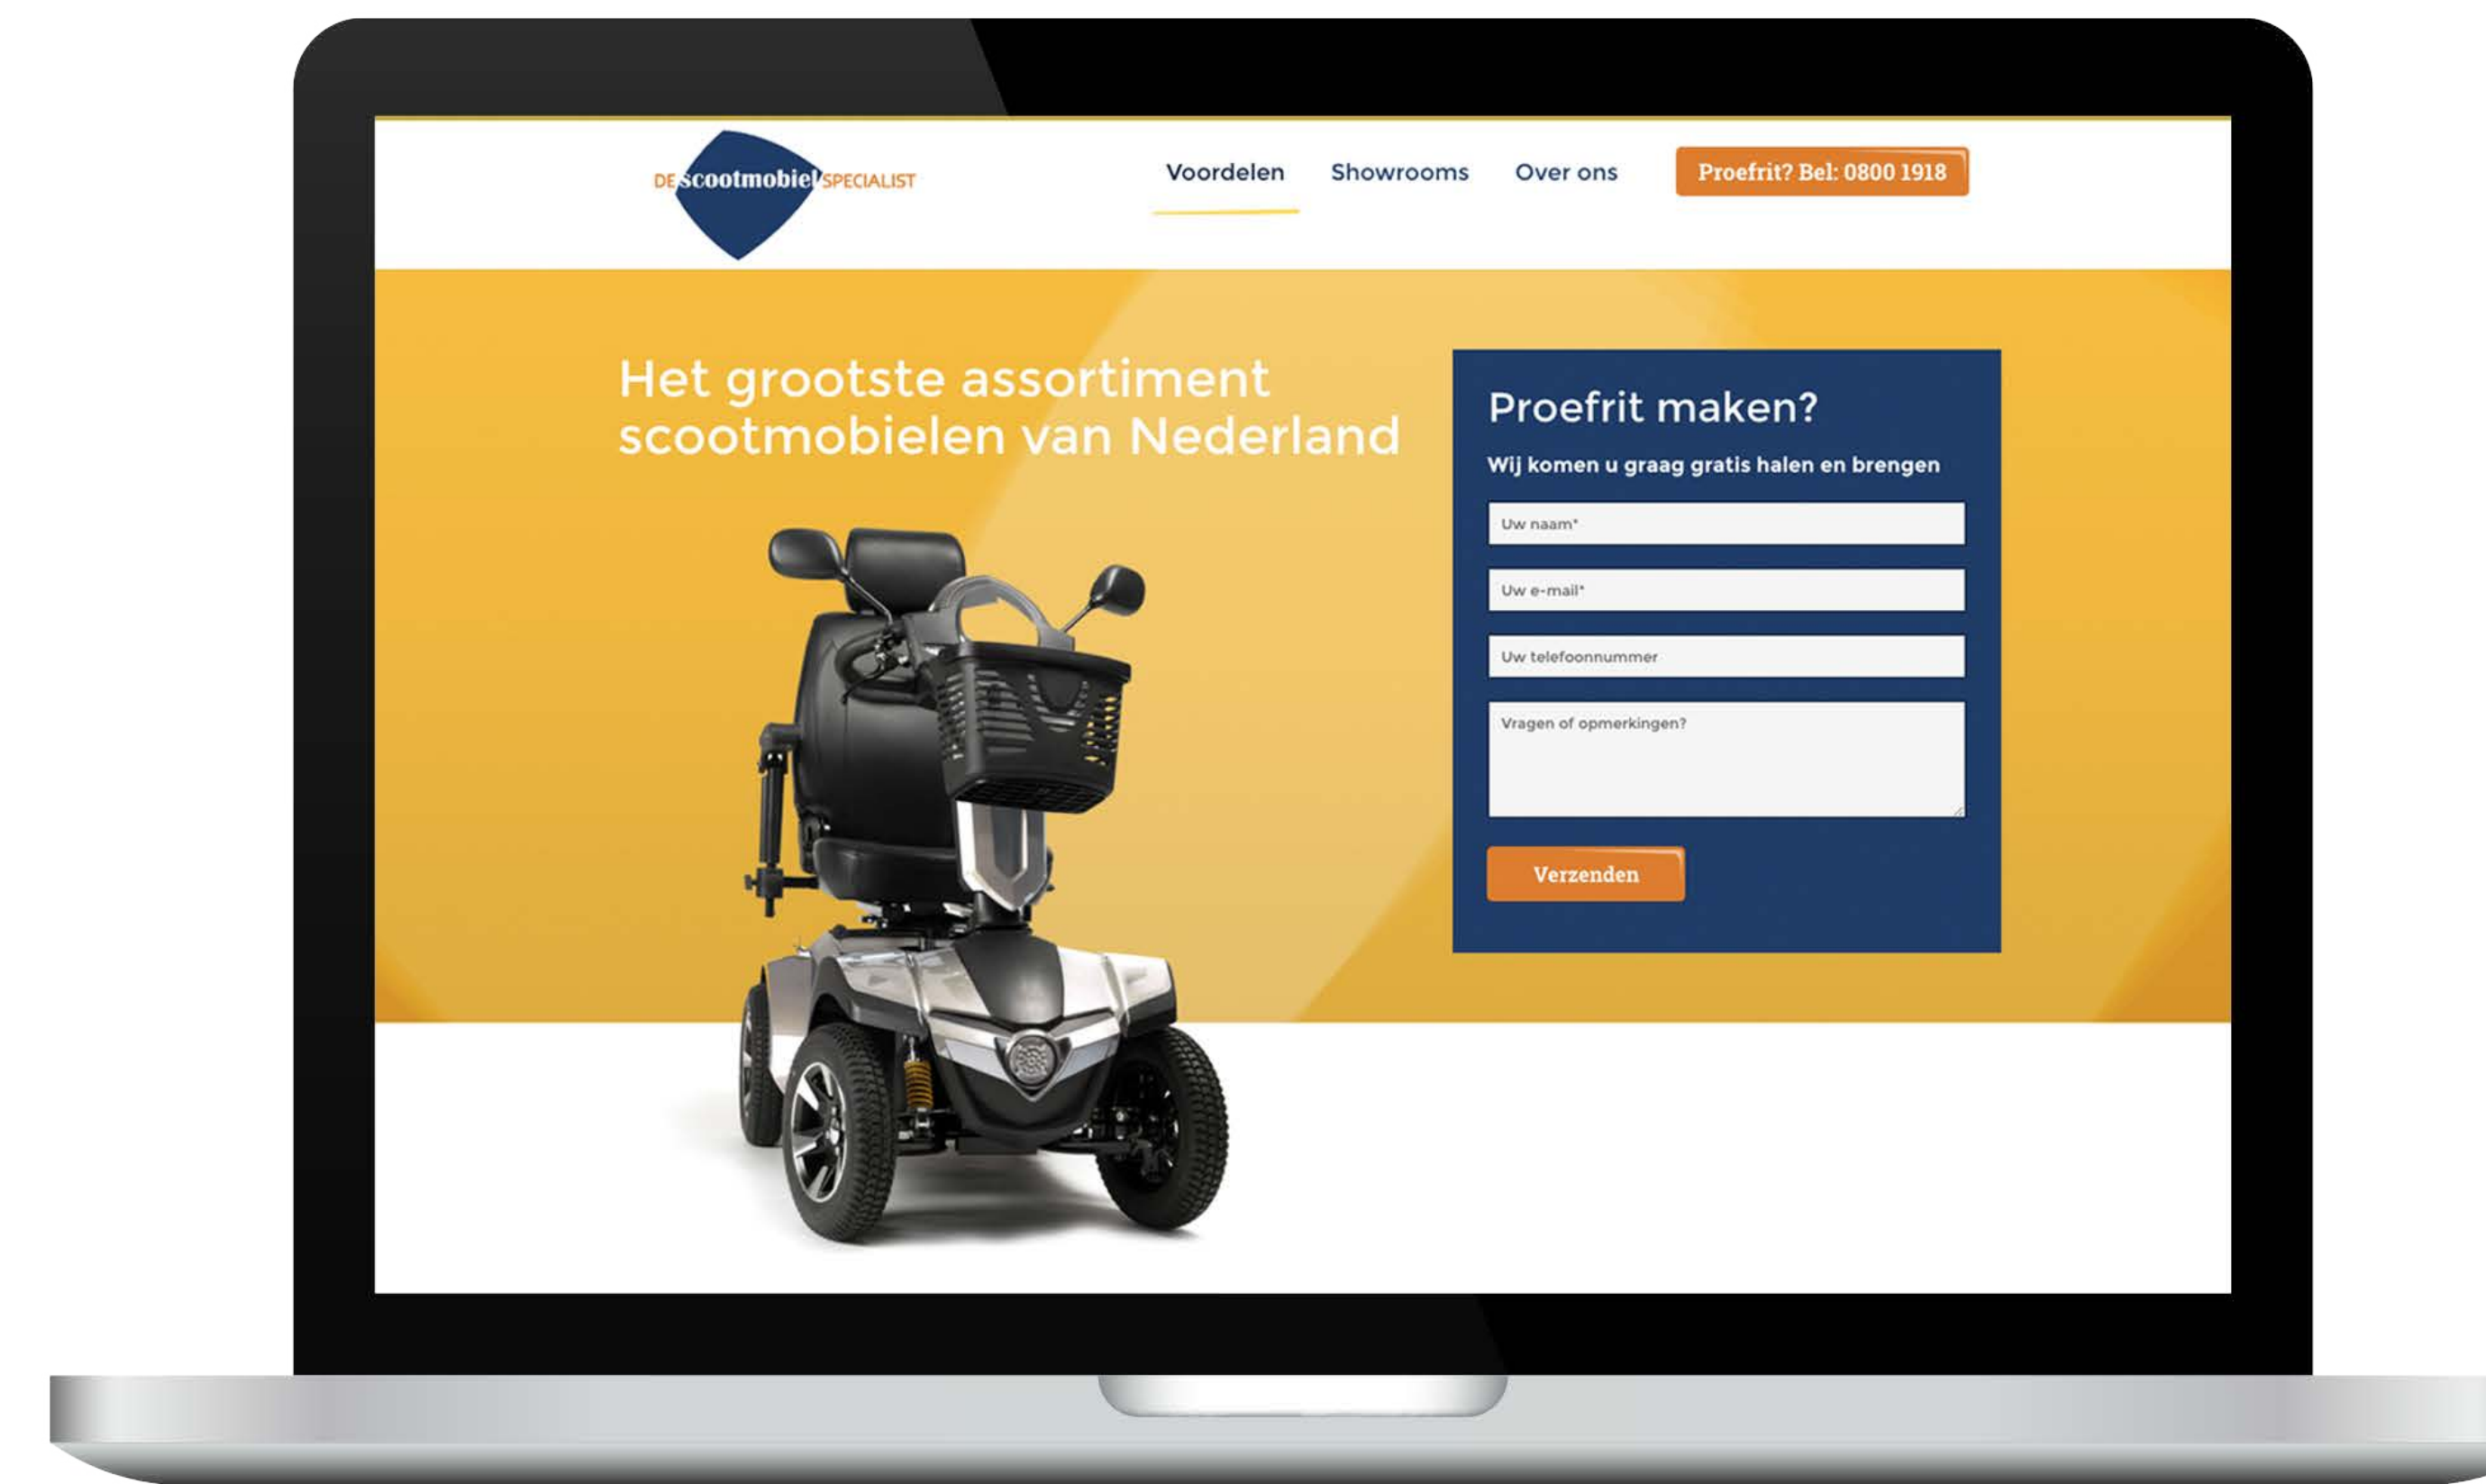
DE scootmobiel SPECIALIST

Voordelen Showrooms Over ons

Proefrit? Bel: 0800 1918

Het grootste assortiment scootmobielen van Nederland

Proefrit maken?

Wij komen u graag gratis halen en brengen

Uw naam*

Uw e-mail*

Uw telefoonnummer

Vragen of opmerkingen?

Verzenden